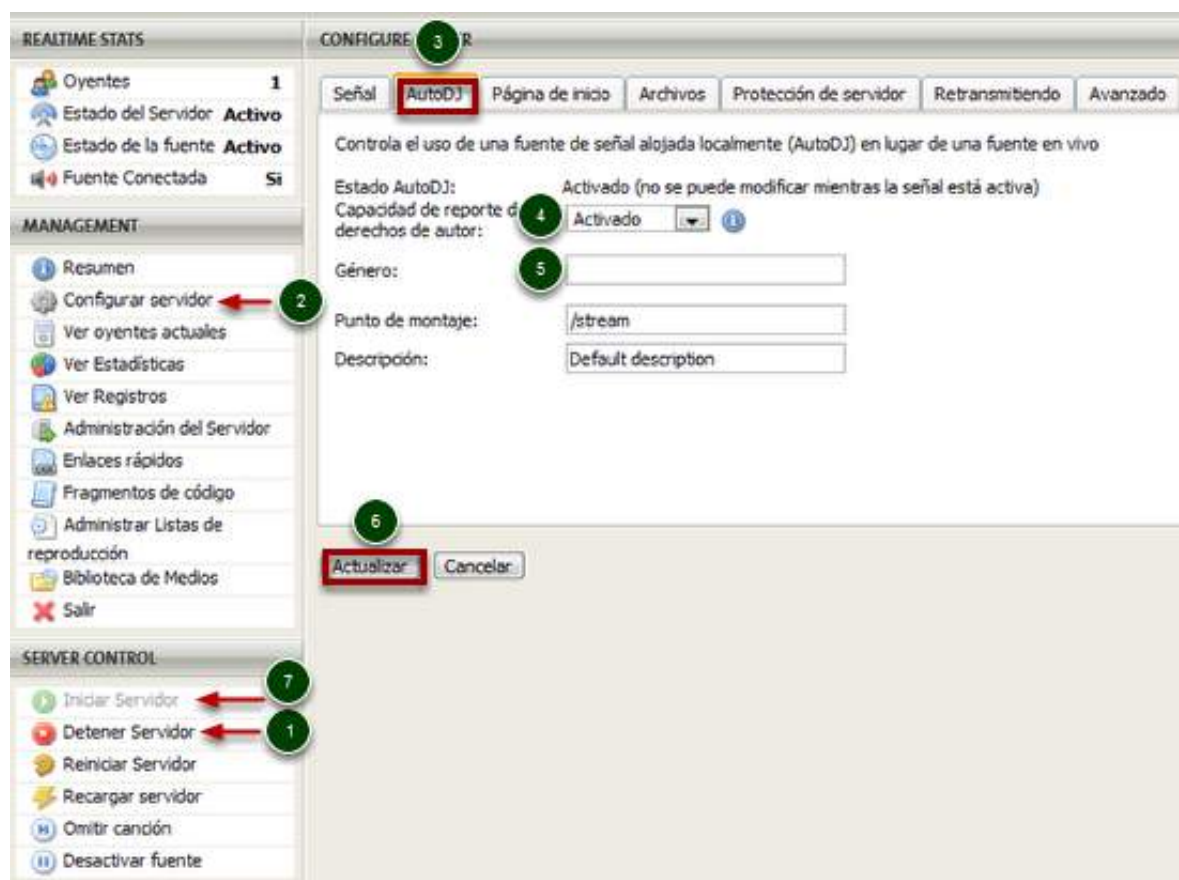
REALTIME STATS

Oyentes 1
Estado del Servidor Activo
Estado de la fuente Activo
Fuente Conectada Si

MANAGEMENT

Resumen
Configurar servidor
Ver oyentes actuales
Ver Estadísticas
Ver Registros
Administración del Servidor
Enlaces rápidos
Fragmentos de código
Administrar Listas de reproducción
Biblioteca de Medios
Salir

SERVER CONTROL

Iniciar Servidor
Detener Servidor
Reiniciar Servidor
Recargar servidor
Omitir canción
Desactivar fuente

CONFIGURE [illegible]R

3

Señal | AutoDJ | Página de inicio | Archivos | Protección de servidor | Retransmitiendo | Avanzado

Controla el uso de una fuente de señal alojada localmente (AutoDJ) en lugar de una fuente en vivo

Estado AutoDJ: Activado (no se puede modificar mientras la señal está activa)
Capacidad de reporte d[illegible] derechos de autor: Activado
Género:
Punto de montaje: /stream
Descripción: Default description

Actualizar Cancelar

1
2
4
5
6
7